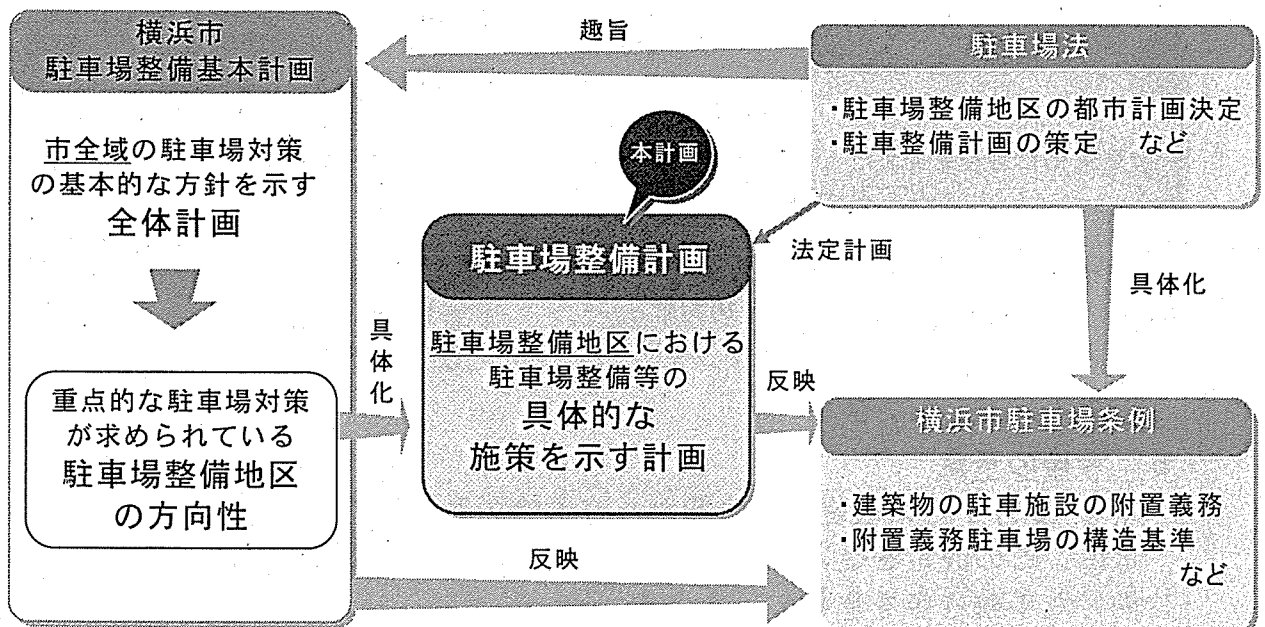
横浜市
駐車場整備基本計画

市全域の駐車場対策の基本的な方針を示す
全体計画

重点的な駐車場対策が求められている
駐車場整備地区
の方向性

趣旨

駐車場法

・駐車場整備地区の都市計画決定
・駐車整備計画の策定　など

本計画

駐車場整備計画

法定計画

具体化

具体化

駐車場整備地区における
駐車場整備等の
具体的な
施策を示す計画

反映

横浜市駐車場条例

・建築物の駐車施設の附置義務
・附置義務駐車場の構造基準
など

反映